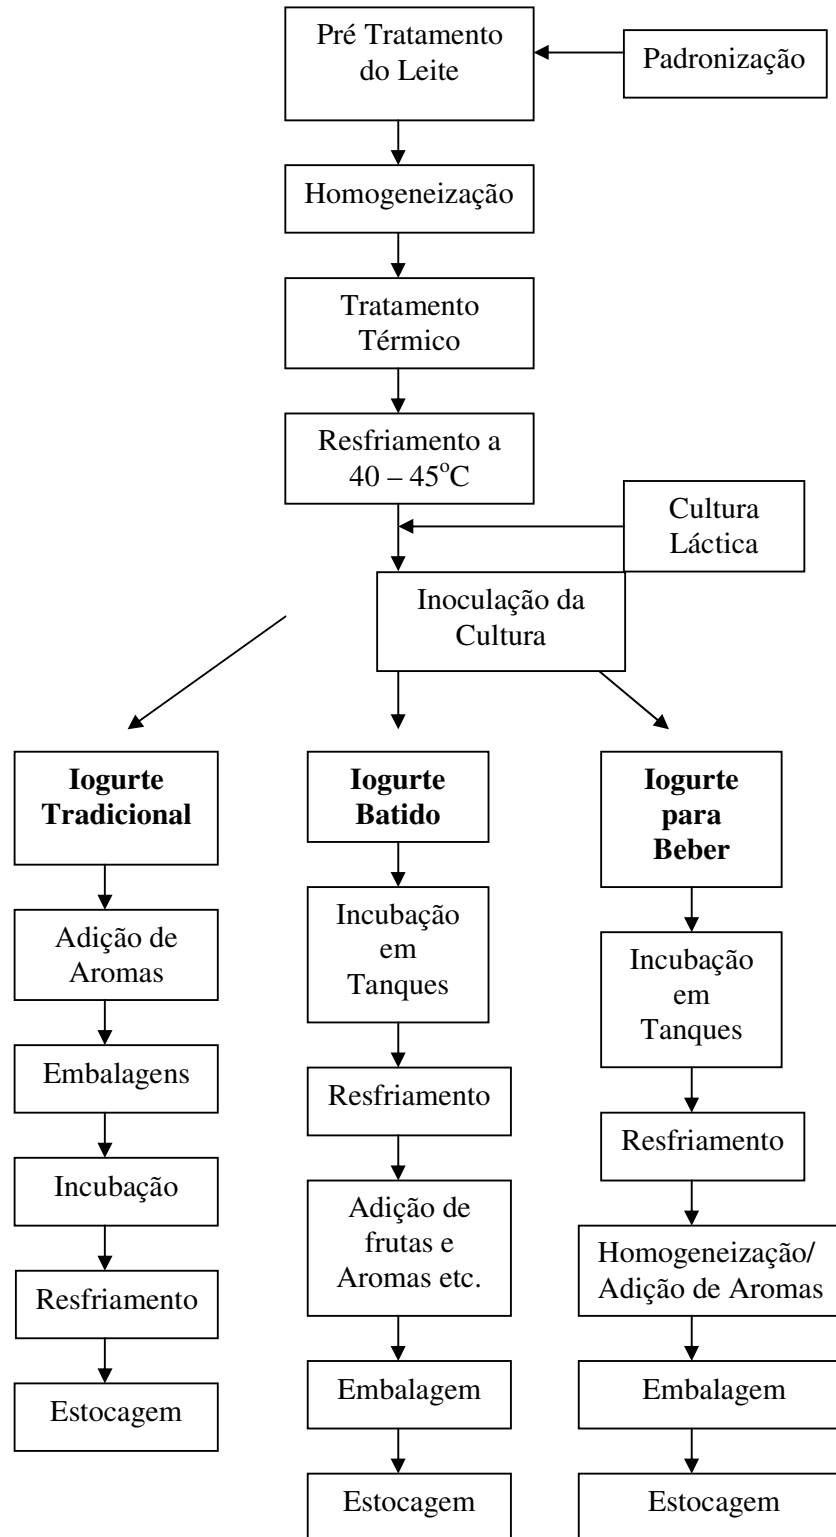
Pré Tratamento do Leite

Padronização

Homogeneização

Tratamento Térmico

Resfriamento a 40 – 45$^{o}$C

Cultura Láctica

Inoculação da Cultura

**Iogurte Tradicional**

Adição de Aromas

Embalagens

Incubação

Resfriamento

Estocagem

**Iogurte Batido**

Incubação em Tanques

Resfriamento

Adição de frutas e Aromas etc.

Embalagem

Estocagem

**Iogurte para Beber**

Incubação em Tanques

Resfriamento

Homogeneização/ Adição de Aromas

Embalagem

Estocagem